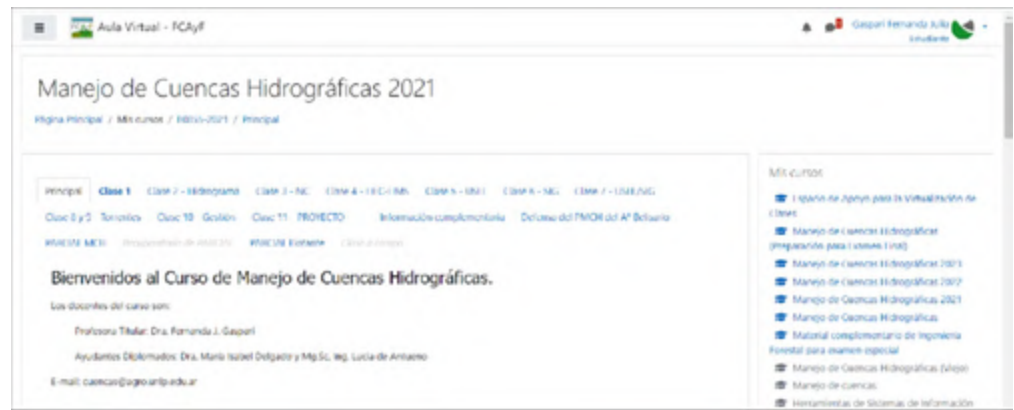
Aula Virtual - FCAyF

Gaspari Fernanda Julia
Estudiante

Manejo de Cuencas Hidrográficas 2021

Página Principal / Mis cursos / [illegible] / Principal

Principal Clase 1 Clase 2 - Hidrograma Clase 3 - NC Clase 4 - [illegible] Clase 5 - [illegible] Clase 6 - SIG Clase 7 - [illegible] Clase 8 y 9 Torrentes Clase 10 Gestión Clase 11 PROYECTO Información complementaria Defensa del PMCH del Aº Belisario PMCM MCH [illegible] PMCM Enfoque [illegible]

Bienvenidos al Curso de Manejo de Cuencas Hidrográficas.

Los docentes del curso son:

Profesora Titular: Dra. Fernanda J. Gaspari

Ayudantes Diplomados: Dra. María Isabel Delgado y Mg.Sc. Ing. Lucía de Antueno

E-mail: cuencas@agro.unlp.edu.ar

Mis cursos

Espacio de Apoyo para la Virtualización de Clases

Manejo de Cuencas Hidrográficas (Preparación para Examen Final)

Manejo de Cuencas Hidrográficas 2023

Manejo de Cuencas Hidrográficas 2022

Manejo de Cuencas Hidrográficas 2021

Manejo de Cuencas Hidrográficas

Material complementario de Ingeniería Forestal para examen especial

Manejo de Cuencas Hidrográficas (Viejo)

Manejo de cuencas

Herramientas de Sistemas de Información